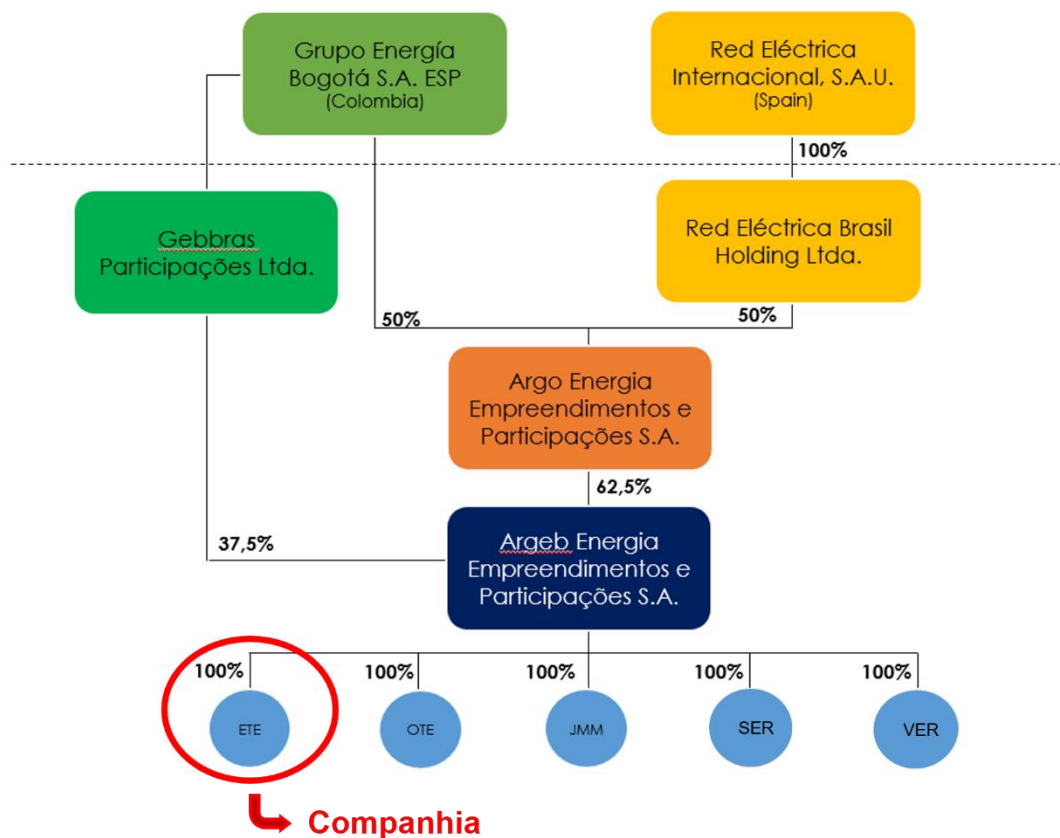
Grupo Energía Bogotá S.A. ESP
(Colombia)

Red Eléctrica Internacional, S.A.U.
(Spain)

100%

Gebbras Participações Ltda.

Red Eléctrica Brasil Holding Ltda.

50%

50%

Argo Energia Empreendimentos e Participações S.A.

62,5%

37,5%

Argeb Energia Empreendimentos e Participações S.A.

100%

100%

100%

100%

100%

ETE

OTE

JMM

SER

VER

Companhia